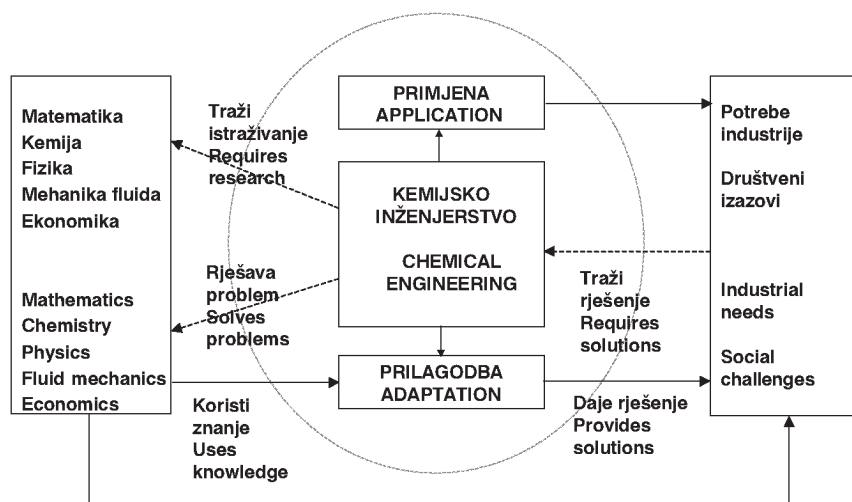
Matematika
Kemija
Fizika
Mehanika fluida
Ekonomika

Mathematics
Chemistry
Physics
Fluid mechanics
Economics

Traži istraživanje
Requires research

Rješava problem
Solves problems

Koristi znanje
Uses knowledge

PRIMJENA
APPLICATION

KEMIJSKO INŽENJERSTVO

CHEMICAL ENGINEERING

PRILAGODBA
ADAPTATION

Traži rješenje
Requires solutions

Daje rješenje
Provides solutions

Potrebe industrije

Društveni izazovi

Industrial needs

Social challenges